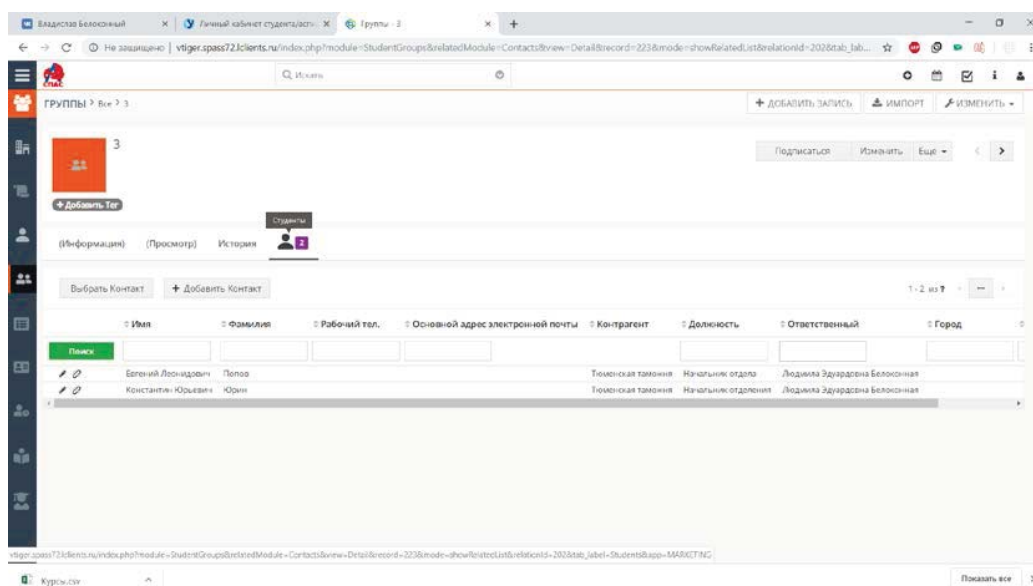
Владислав Белоконный × Личный кабинет студента/сотр × Группы - 3 × +

Не защищено | vtiger.spass72.lclients.ru/index.php?module=StudentGroups&relatedModule=Contacts&view=Detail&record=223&mode=showRelatedList&relationId=202&tab_lab...

СПАС

Искать

ГРУППЫ > Все > 3

+ ДОБАВИТЬ ЗАПИСЬ ИМПОРТ ИЗМЕНИТЬ

3

Подписаться Изменить Еще

+ Добавить Тег

Студенты

(Информация) (Просмотр) История 2

Выбрать Контакт + Добавить Контакт

1 - 2 из ?

| | Имя | Фамилия | Рабочий тел. | Основной адрес электронной почты | Контрагент | Должность | Ответственный | Город |
|---|---|---|---|---|---|---|---|---|
| Поиск | | | | | | | | |
| | Евгений Леонидович | Попов | | | Тюменская таможня | Начальник отдела | Людмила Эдуардовна Белоконная | |
| | Константин Юрьевич | Юрин | | | Тюменская таможня | Начальник отделения | Людмила Эдуардовна Белоконная | |

vtiger.spass72.lclients.ru/index.php?module=StudentGroups&relatedModule=Contacts&view=Detail&record=223&mode=showRelatedList&relationId=202&tab_label=Students&app=MARKETING

Курсы.csv

Показать все